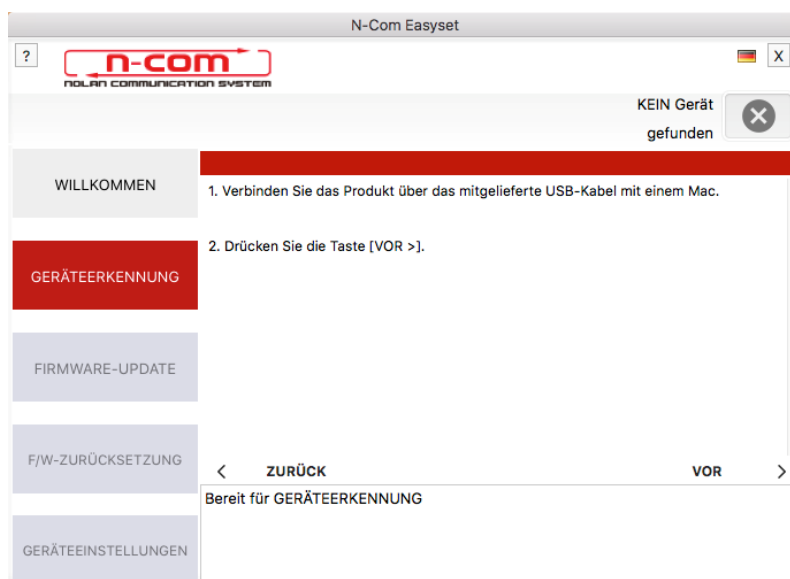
N-Com Easyset

?

n-com
NOLAN COMMUNICATION SYSTEM

X

KEIN Gerät gefunden

WILLKOMMEN

GERÄTEERKENNUNG

FIRMWARE-UPDATE

F/W-ZURÜCKSETZUNG

GERÄTEEINSTELLUNGEN

1. Verbinden Sie das Produkt über das mitgelieferte USB-Kabel mit einem Mac.

2. Drücken Sie die Taste [VOR >].

< ZURÜCK

VOR >

Bereit für GERÄTEERKENNUNG